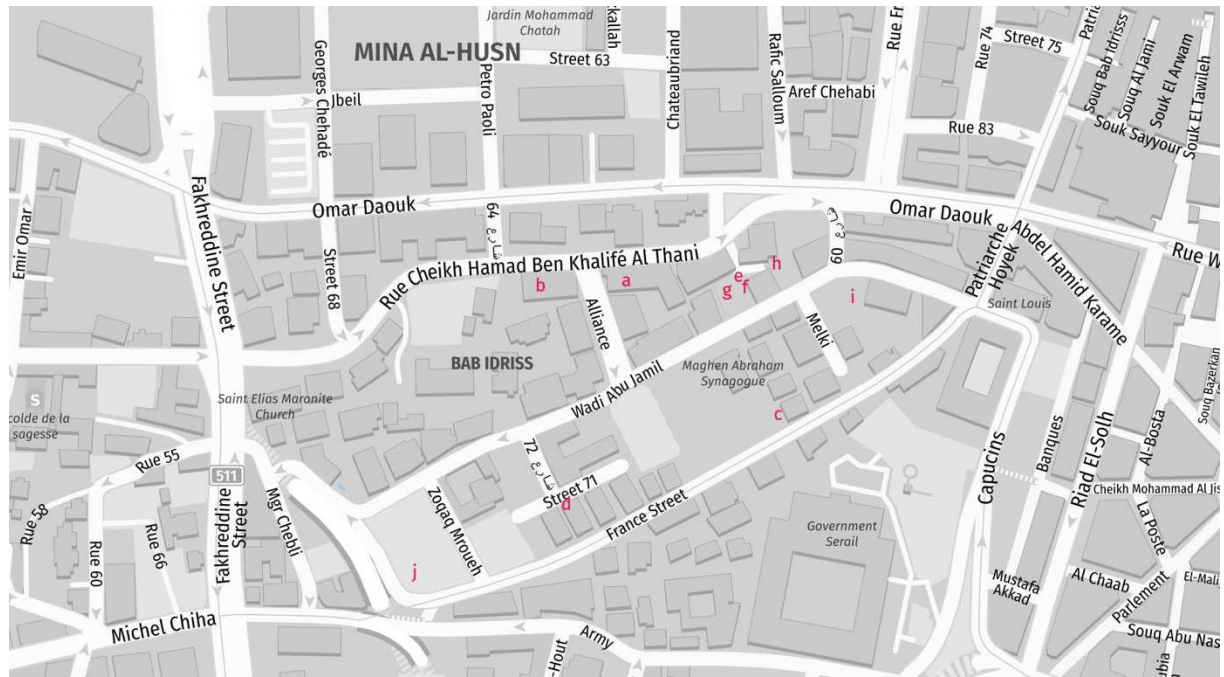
Jardin Mohammad Chatah
MINA AL-HUSN
Street 63
Georges Chehadé
Petro Paoli
Chateaubriand
Rafic Salloum
Aref Chehabi
Rue 74
Street 75
Rue 83
Soug Bab Idriss
Souq Al Jami
Souk El Arwam
Souk El Tawileh
Souk Sayyour
Jbeil
Omar Daouk
Omar Daouk
Abdel Hamid Karame
Rue W
Emir Omar
Fakhreddine Street
Street 68
شارع 64
Rue Cheikh Hamad Ben Khalifé Al Thani
شارع 60
Patriarche Hoyek
Saint Louis
a
b
e
f
g
h
i
Alliance
Melki
BAB IDRISS
Maghen Abraham Synagogue
Wadi Abu Jamil
c
S
colde de la sagesse
Saint Elias Maronite Church
Rue 55
511
Rue 58
Rue 60
Rue 66
Fakhreddine Street
Mgr Chebli
Zoqaq Mrouch
شارع 72
Street 71
d
France Street
Capucins
Banques
Riad El-Solh
Al-Bosta
Souq Bazerkan
Cheikh Mohammad Al Jis
La Poste
Government Serail
j
Mustafa Akkad
Al Chaab
El-Mali
Parlement
Souq Abu Nas
Michel Chiha
Army
-Hout